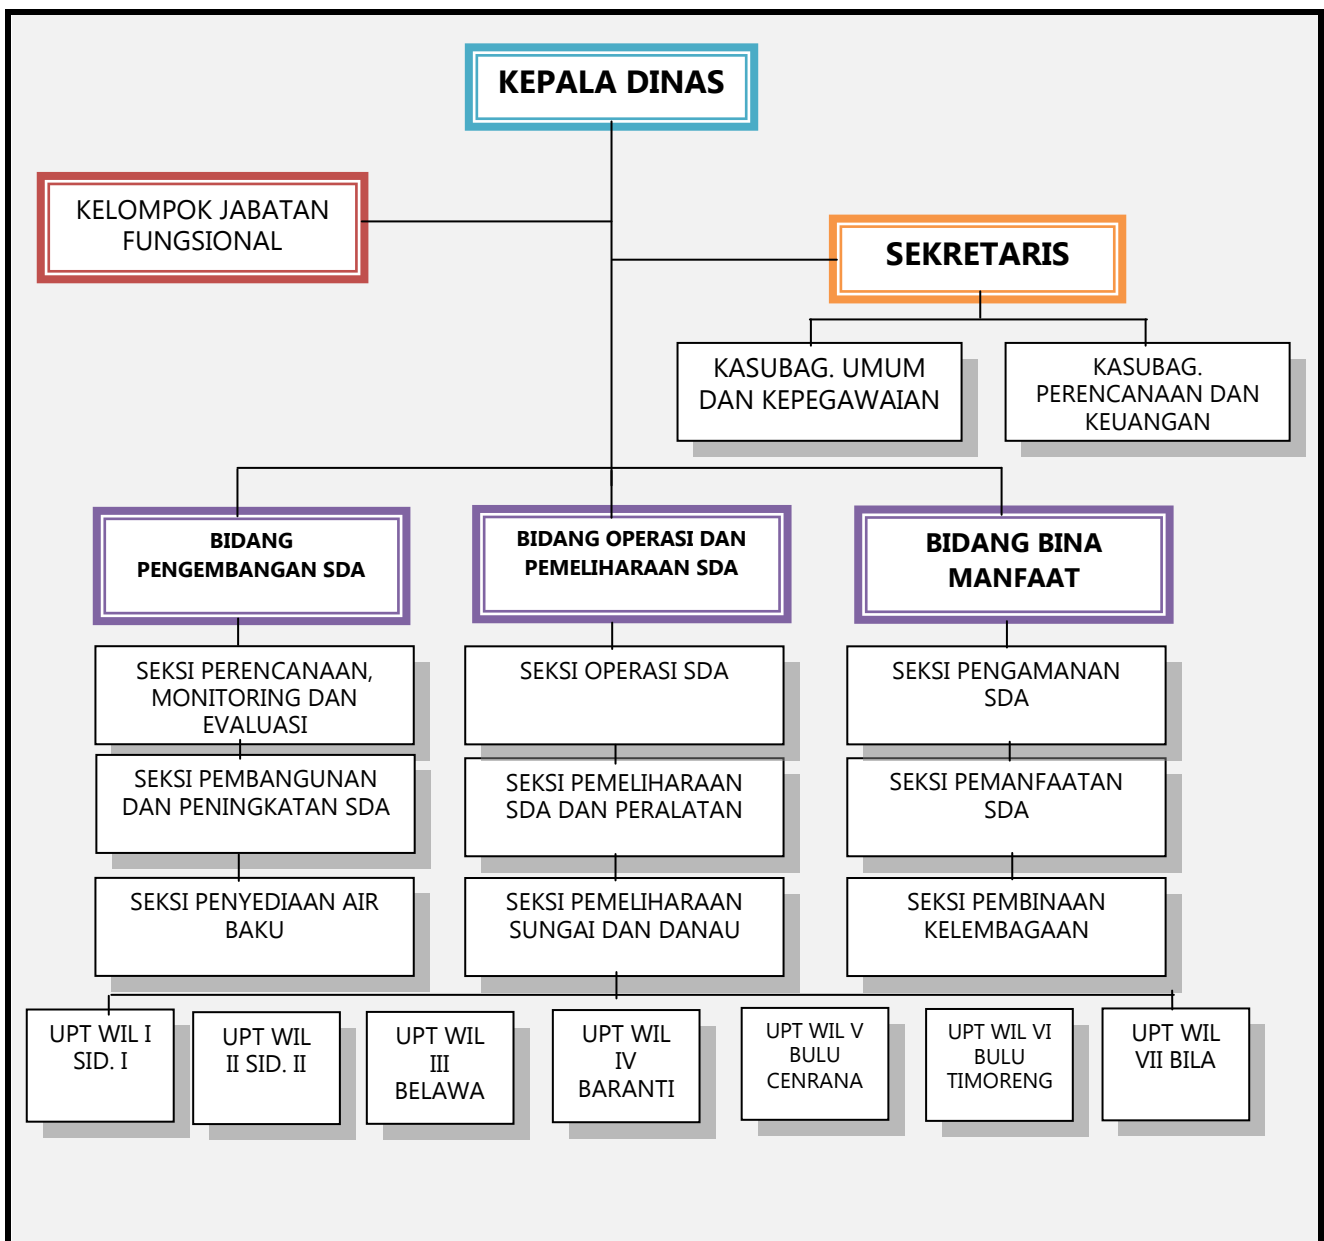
KEPALA DINAS

KELOMPOK JABATAN FUNGSIONAL

SEKRETARIS

KASUBAG. UMUM DAN KEPEGAWAIAN

KASUBAG. PERENCANAAN DAN KEUANGAN

BIDANG PENGEMBANGAN SDA

BIDANG OPERASI DAN PEMELIHARAAN SDA

BIDANG BINA MANFAAT

SEKSI PERENCANAAN, MONITORING DAN EVALUASI

SEKSI PEMBANGUNAN DAN PENINGKATAN SDA

SEKSI PENYEDIAAN AIR BAKU

SEKSI OPERASI SDA

SEKSI PEMELIHARAAN SDA DAN PERALATAN

SEKSI PEMELIHARAAN SUNGAI DAN DANAU

SEKSI PENGAMANAN SDA

SEKSI PEMANFAATAN SDA

SEKSI PEMBINAAN KELEMBAGAAN

UPT WIL I SID. I

UPT WIL II SID. II

UPT WIL III BELAWA

UPT WIL IV BARANTI

UPT WIL V BULU CENRANA

UPT WIL VI BULU TIMORENG

UPT WIL VII BILA